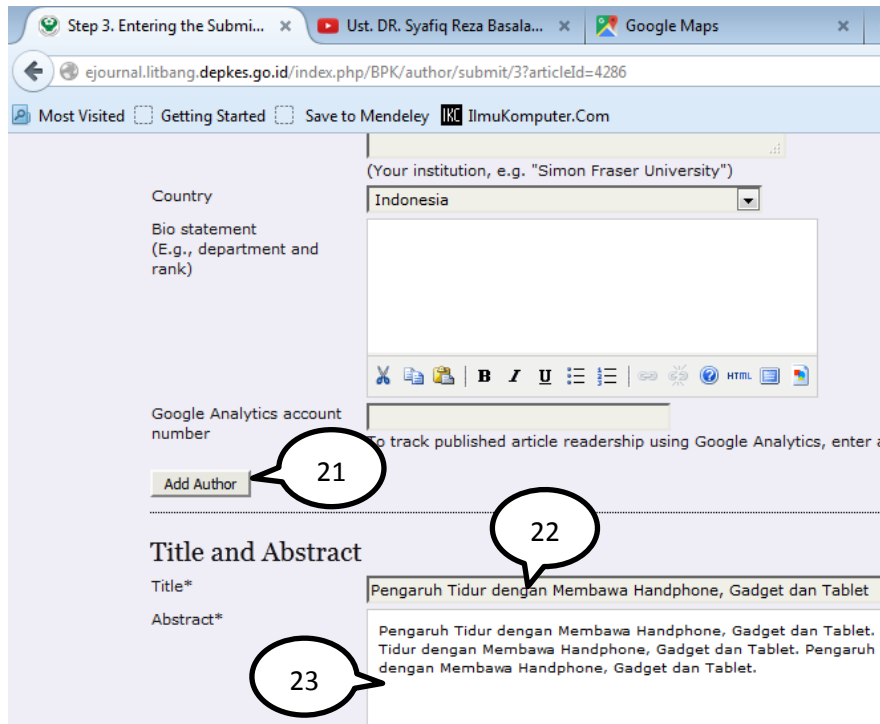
Step 3. Entering the Submi... ×
Ust. DR. Syafiq Reza Basala... ×
Google Maps ×

ejournal.litbang.depkes.go.id/index.php/BPK/author/submit/3?articleId=4286

Most Visited
Getting Started
Save to Mendeley
IlmuKomputer.Com

(Your institution, e.g. "Simon Fraser University")

Country
Indonesia

Bio statement
(E.g., department and rank)

HTML

Google Analytics account number
To track published article readership using Google Analytics, enter a

21

Add Author

22

Title and Abstract

Title*
Pengaruh Tidur dengan Membawa Handphone, Gadget dan Tablet

Abstract*
Pengaruh Tidur dengan Membawa Handphone, Gadget dan Tablet. Tidur dengan Membawa Handphone, Gadget dan Tablet. Pengaruh dengan Membawa Handphone, Gadget dan Tablet.

23